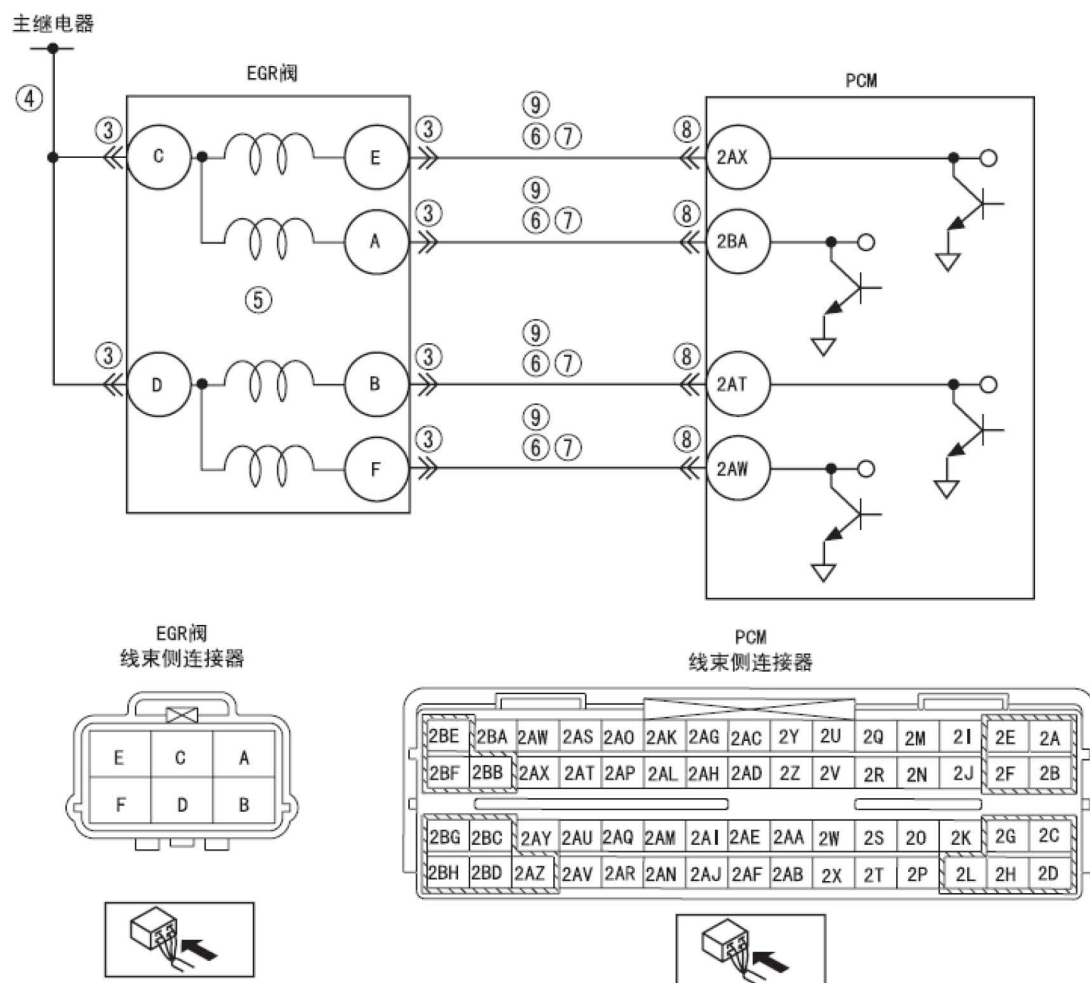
主继电器

④

EGR阀

PCM

③ C E ③ ⑨ ⑥⑦ ⑧ 2AX

A ③ ⑨ ⑥⑦ ⑧ 2BA

⑤

③ D B ③ ⑨ ⑥⑦ ⑧ 2AT

F ③ ⑨ ⑥⑦ ⑧ 2AW

EGR阀
线束侧连接器

| E | C | A |
|---|---|---|
| F | D | B |

PCM
线束侧连接器

| 2BE | 2BA | 2AW | 2AS | 2AO | 2AK | 2AG | 2AC | 2Y | 2U | 2Q | 2M | 2I | 2E | 2A |
|---|---|---|---|---|---|---|---|---|---|---|---|---|---|---|
| 2BF | 2BB | 2AX | 2AT | 2AP | 2AL | 2AH | 2AD | 2Z | 2V | 2R | 2N | 2J | 2F | 2B |

| 2BG | 2BC | 2AY | 2AU | 2AQ | 2AM | 2AI | 2AE | 2AA | 2W | 2S | 2O | 2K | 2G | 2C |
|---|---|---|---|---|---|---|---|---|---|---|---|---|---|---|
| 2BH | 2BD | 2AZ | 2AV | 2AR | 2AN | 2AJ | 2AF | 2AB | 2X | 2T | 2P | 2L | 2H | 2D |